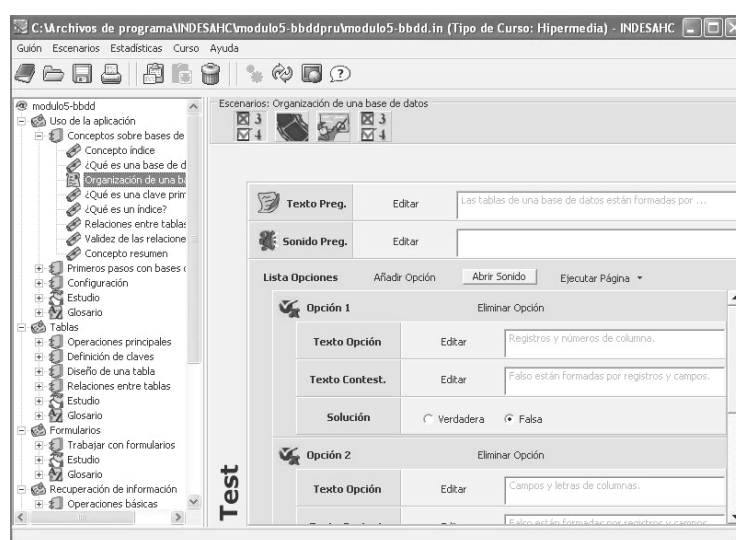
C:\Archivos de programa\INDESAHC\modulo5-bbddpru\modulo5-bbdd.in (Tipo de Curso: Hipermedia) - INDESAHC

Guión Escenarios Estadísticas Curso Ayuda

modulo5-bbdd
Uso de la aplicación
Conceptos sobre bases de
Concepto índice
¿Qué es una base de d
Organización de una ba
¿Qué es una clave prim
¿Qué es un índice?
Relaciones entre tablas
Validez de las relacione
Concepto resumen
Primeros pasos con bases
Configuración
Estudio
Glosario
Tablas
Operaciones principales
Definición de claves
Diseño de una tabla
Relaciones entre tablas
Estudio
Glosario
Formularios
Trabajar con formularios
Estudio
Glosario
Recuperación de información
Operaciones básicas

Escenarios: Organización de una base de datos
3
4
3
4

Texto Preg. Editar Las tablas de una base de datos están formadas por ...

Sonido Preg. Editar

Lista Opciones Añadir Opción Abrir Sonido Ejecutar Página

Opción 1 Eliminar Opción

Texto Opción Editar Registros y números de columna.

Texto Contest. Editar Falso están formadas por registros y campos.

Solución Verdadera Falsa

Opción 2 Eliminar Opción

Texto Opción Editar Campos y letras de columnas.

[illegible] Falso están formadas por registros y campos.

Test